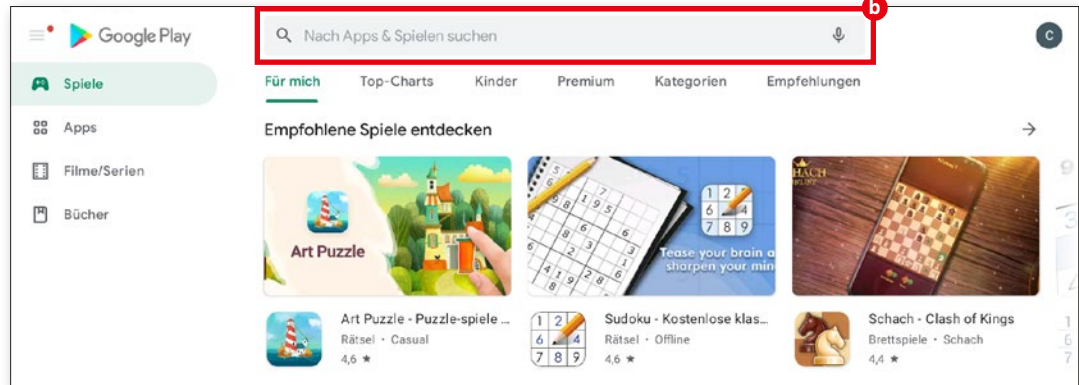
b

Google Play

Nach Apps & Spielen suchen

C

Spiele

Apps

Filme/Serien

Bücher

Für mich Top-Charts Kinder Premium Kategorien Empfehlungen

Empfohlene Spiele entdecken

Art Puzzle

Tease your brain a sharpen your min

HACH

Art Puzzle - Puzzle-spiele ...
Rätsel • Casual
4,6 ★

Sudoku - Kostenlose klas...
Rätsel • Offline
4,6 ★

Schach - Clash of Kings
Brettspiele • Schach
4,4 ★